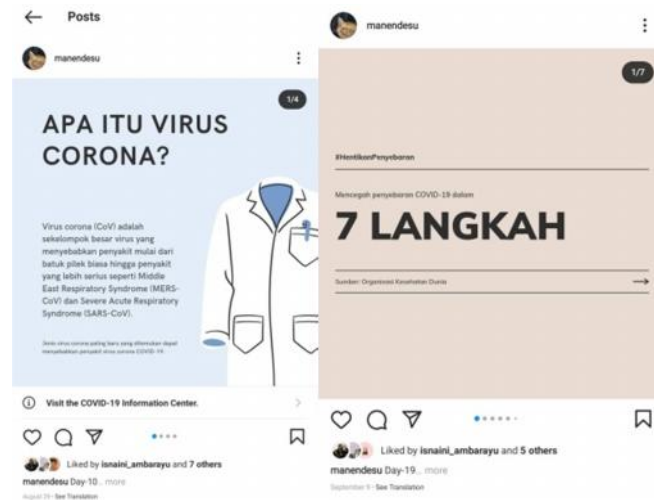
Posts

manendesu

1/4

APA ITU VIRUS CORONA?

Virus corona (CoV) adalah sekelompok besar virus yang menyebabkan penyakit mulai dari batuk pilek biasa hingga penyakit yang lebih serius seperti Middle East Respiratory Syndrome (MERS-CoV) dan Severe Acute Respiratory Syndrome (SARS-CoV).

Jenis virus corona paling baru yang ditemukan dapat menyebabkan penyakit virus corona COVID-19.

Visit the COVID-19 Information Center.

Liked by isnaini_ambarayu and 7 others

manendesu Day-10... more

August 29 · See Translation

manendesu

1/7

#HentikanPenyebaran

Mencegah penyebaran COVID-19 dalam

7 LANGKAH

Sumber: Organisasi Kesehatan Dunia

Liked by isnaini_ambarayu and 5 others

manendesu Day-19... more

September 9 · See Translation